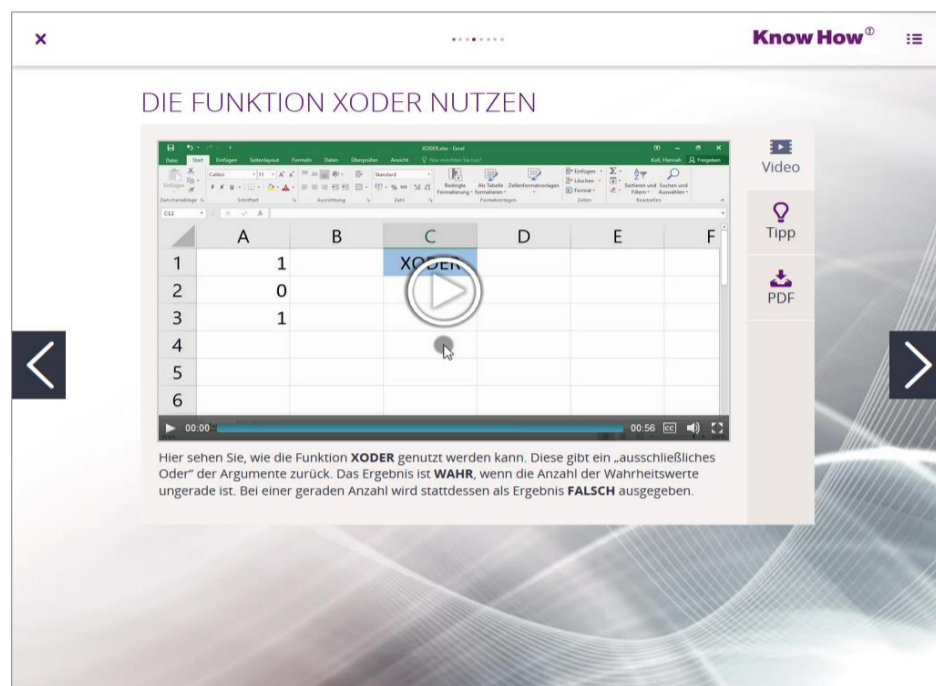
×

Know How®

DIE FUNKTION XODER NUTZEN

XODER.xlsx - Excel

Datei Start Einfügen Seitenlayout Formeln Daten Überprüfen Ansicht Was möchten Sie tun?

Koll, Hannah Freigeben

Calibri 11 Standard

Einfügen Bedingte Formatierung Als Tabelle formatieren Zellenformatvorlagen Einfügen Löschen Format Sortieren und Filtern Suchen und Auswählen

Zwischenablage Schriftart Ausrichtung Zahl Formatvorlagen Zellen Bearbeiten

C12

| | A | B | C | D | E | F |
|---|---|---|---|---|---|---|
| 1 | 1 | | XODER | | | |
| 2 | 0 | | | | | |
| 3 | 1 | | | | | |
| 4 | | | | | | |
| 5 | | | | | | |
| 6 | | | | | | |

00:00 00:56

Video

Tipp

PDF

Hier sehen Sie, wie die Funktion **XODER** genutzt werden kann. Diese gibt ein „ausschließliches Oder" der Argumente zurück. Das Ergebnis ist **WAHR**, wenn die Anzahl der Wahrheitswerte ungerade ist. Bei einer geraden Anzahl wird stattdessen als Ergebnis **FALSCH** ausgegeben.